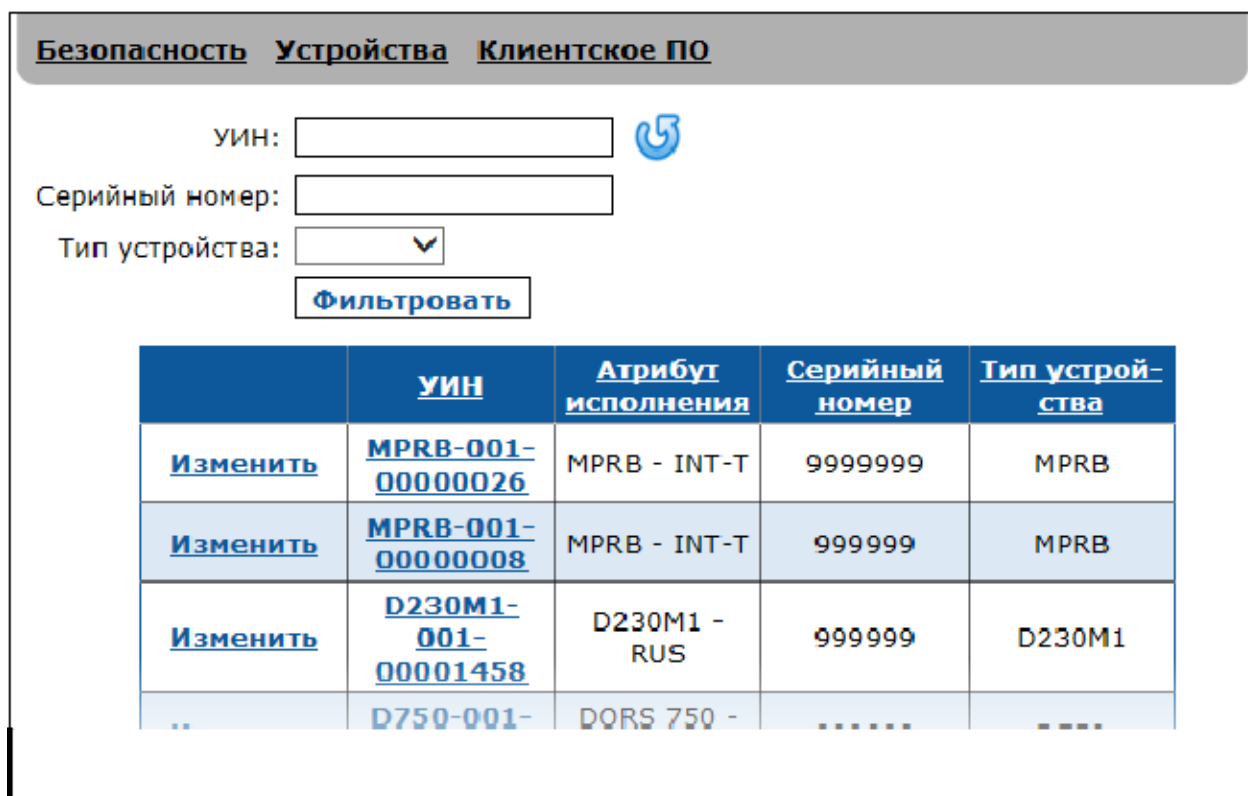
Безопасность Устройства Клиентское ПО

УИН:

Серийный номер:

Тип устройства:

Фильтровать

| | УИН | Атрибут исполнения | Серийный номер | Тип устройства |
|---|---|---|---|---|
| Изменить | MPRB-001-00000026 | MPRB - INT-T | 9999999 | MPRB |
| Изменить | MPRB-001-00000008 | MPRB - INT-T | 999999 | MPRB |
| Изменить | D230M1-001-00001458 | D230M1 - RUS | 999999 | D230M1 |
| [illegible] | D750-001-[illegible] | DORS 750 - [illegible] | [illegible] | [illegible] |